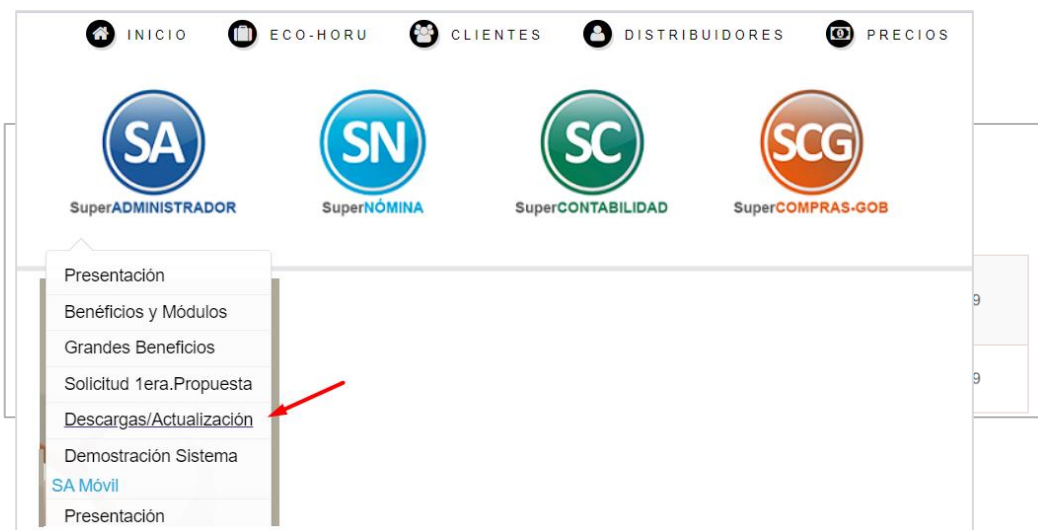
INICIO ECO-HORU CLIENTES DISTRIBUIDORES PRECIOS

SA
SuperADMINISTRADOR

SN
SuperNÓMINA

SC
SuperCONTABILIDAD

SCG
SuperCOMPRAS-GOB

Presentación
Benéficios y Módulos
Grandes Beneficios
Solicitud 1era.Propuesta
Descargas/Actualización
Demostración Sistema
SA Móvil
Presentación

9

9